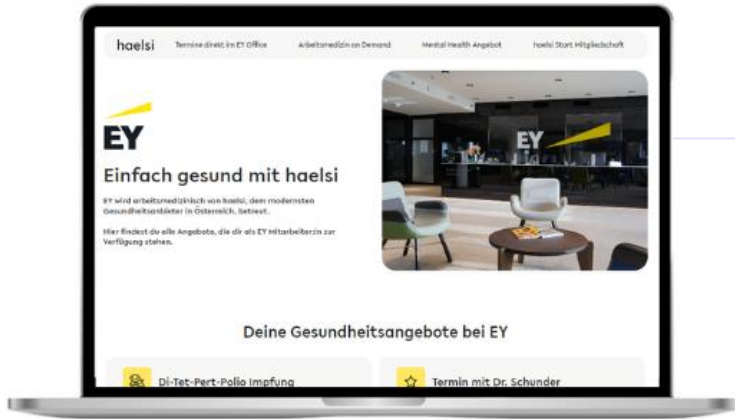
haelsi Termine direkt im EY Office Arbeitsmedizin on Demand Mental Health Angebot haelsi Start Mitgliedschaft

EY

Einfach gesund mit haelsi

EY wird arbeitsmedizinisch von haelsi, dem modernsten Gesundheitsanbieter in Österreich, betreut.

Hier findest du alle Angebote, die dir als EY Mitarbeiter:in zur Verfügung stehen.

EY

Deine Gesundheitsangebote bei EY

Di-Tet-Pert-Polio Impfung

Termin mit Dr. Schunder